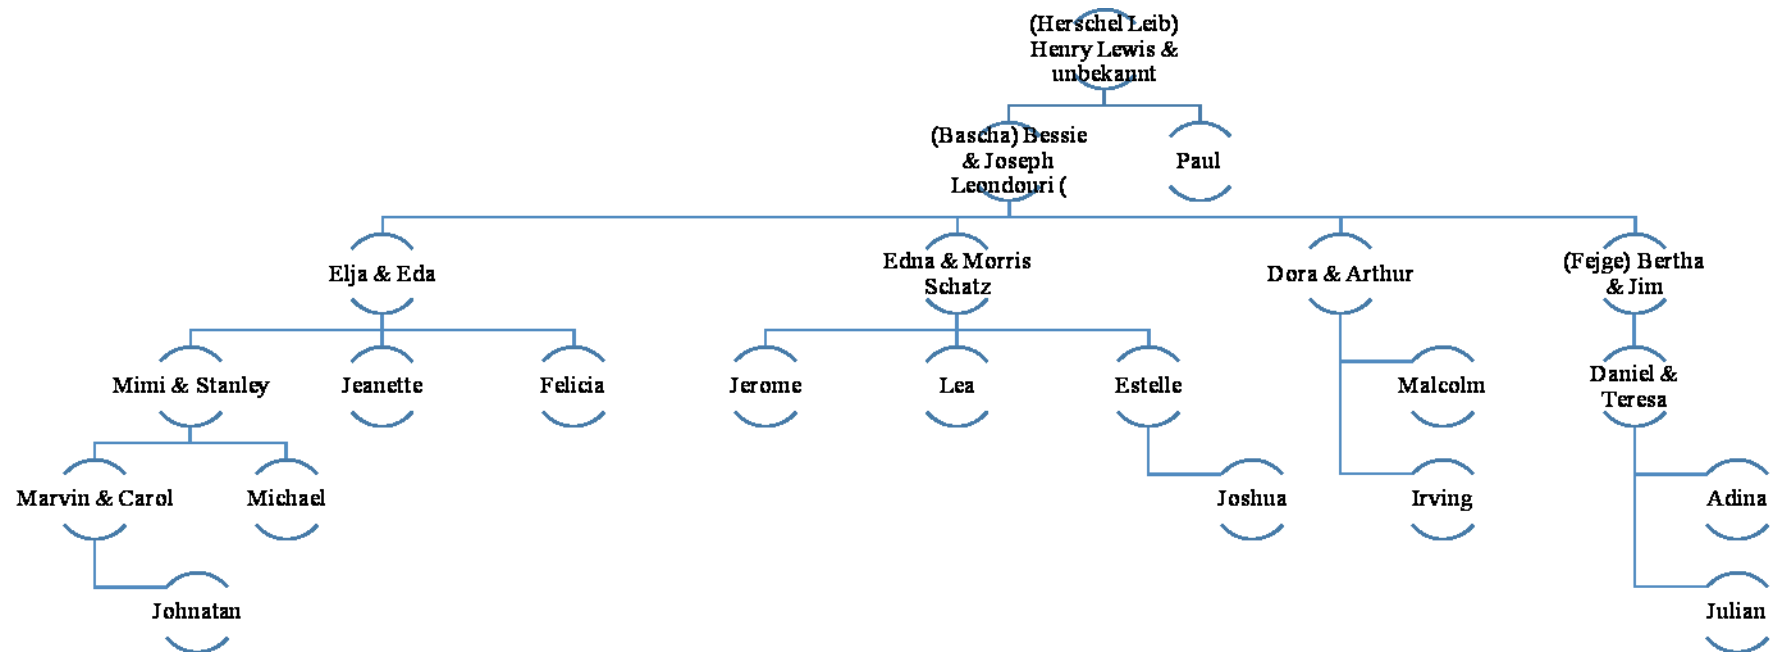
(Herschel Leib) Henry Lewis & unbekannt

(Bascha) Bessie & Joseph Leondouri (

Paul

Elja & Eda

Edna & Morris Schatz

Dora & Arthur

(Fejge) Bertha & Jim

Mimi & Stanley

Jeanette

Felicia

Jerome

Lea

Estelle

Malcolm

Daniel & Teresa

Marvin & Carol

Michael

Joshua

Irving

Adina

Johnatan

Julian